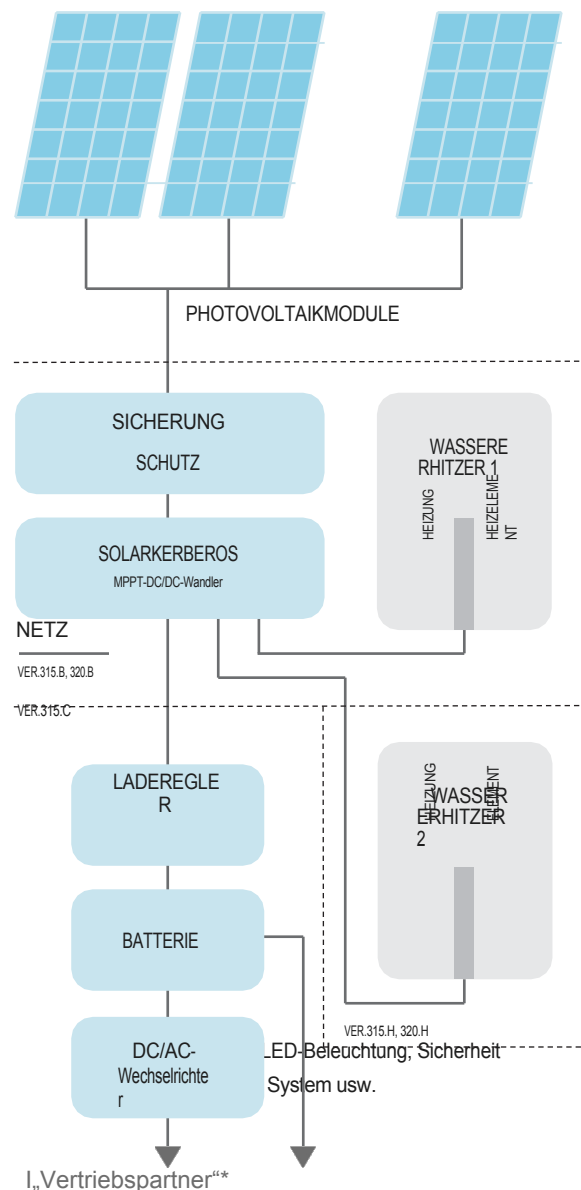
PHOTOVOLTAIKMODULE

SICHERUNG
SCHUTZ

WASSERE RHITZER 1
HEIZUNG
HEIZELEME NT

SOLARKERBEROS
MPPT-DC/DC-Wandler

NETZ
VER.315.B, 320.B
VER.315.C

LADEREGLE R

HEIZUNG
ELEMENT
WASSER ERHITZER 2

BATTERIE

VER.315.H, 320.H

DC/AC-
Wechselrichte r

LED-Beleuchtung, Sicherheit System usw.

I„Vertriebspartner“*